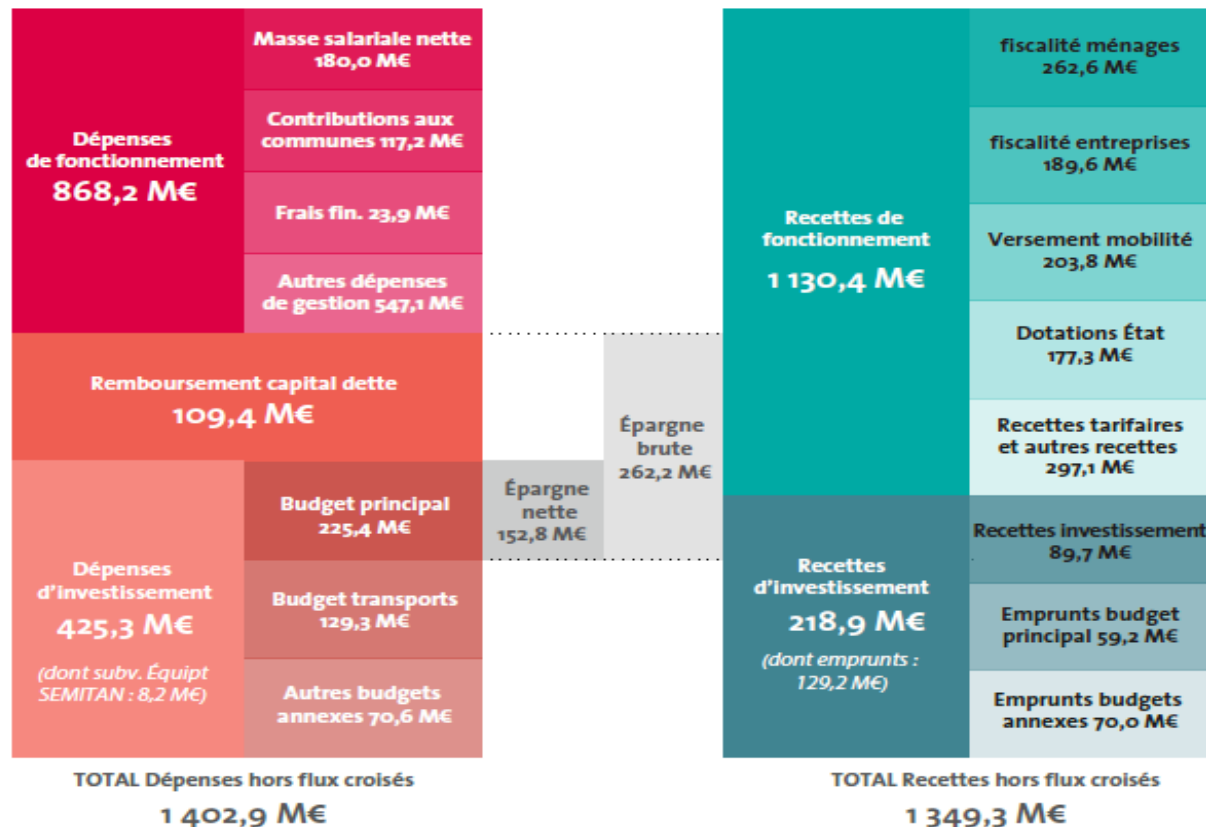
Dépenses de fonctionnement
868,2 M€

Masse salariale nette 180,0 M€

Contributions aux communes 117,2 M€

Frais fin. 23,9 M€

Autres dépenses de gestion 547,1 M€

Remboursement capital dette
109,4 M€

Dépenses d'investissement
425,3 M€
(dont subv. Équipt SEMITAN : 8,2 M€)

Budget principal 225,4 M€

Budget transports 129,3 M€

Autres budgets annexes 70,6 M€

Épargne nette 152,8 M€

Épargne brute 262,2 M€

Recettes de fonctionnement
1 130,4 M€

fiscalité ménages 262,6 M€

fiscalité entreprises 189,6 M€

Versement mobilité 203,8 M€

Dotations État 177,3 M€

Recettes tarifaires et autres recettes 297,1 M€

Recettes d'investissement
218,9 M€
(dont emprunts : 129,2 M€)

Recettes investissement 89,7 M€

Emprunts budget principal 59,2 M€

Emprunts budgets annexes 70,0 M€

TOTAL Dépenses hors flux croisés
1 402,9 M€

TOTAL Recettes hors flux croisés
1 349,3 M€